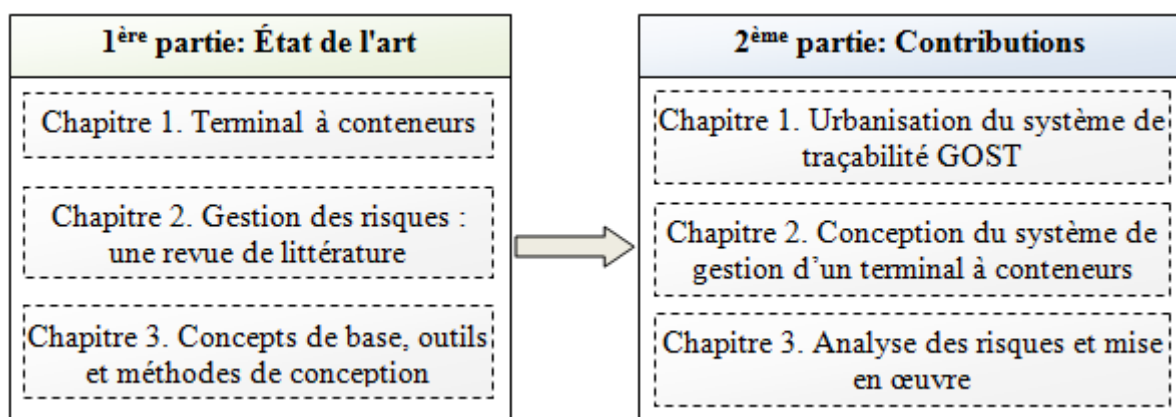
1$^{ère}$ partie: État de l'art

Chapitre 1. Terminal à conteneurs

Chapitre 2. Gestion des risques : une revue de littérature

Chapitre 3. Concepts de base, outils et méthodes de conception

2$^{ème}$ partie: Contributions

Chapitre 1. Urbanisation du système de traçabilité GOST

Chapitre 2. Conception du système de gestion d'un terminal à conteneurs

Chapitre 3. Analyse des risques et mise en œuvre